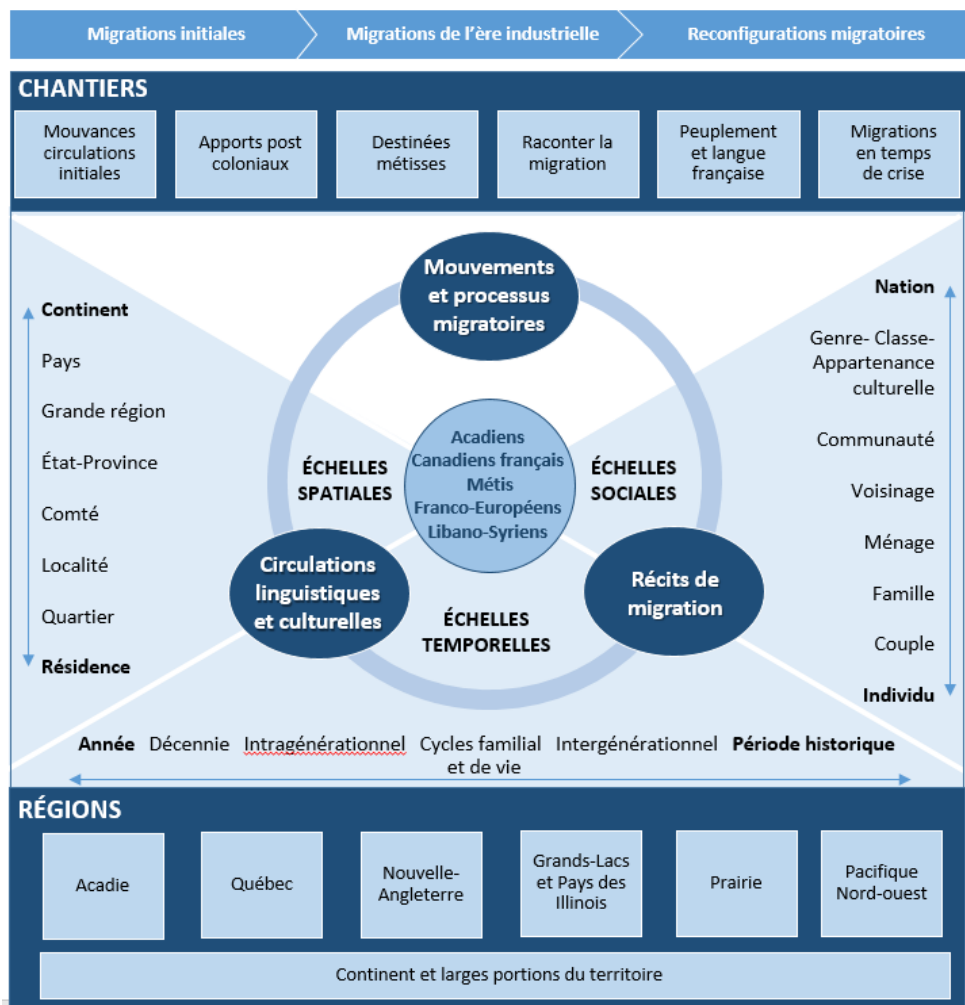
Migrations initiales | Migrations de l'ère industrielle | Reconfigurations migratoires

CHANTIERS

Mouvances circulations initiales

Apports post coloniaux

Destinées métisses

Raconter la migration

Peuplement et langue française

Migrations en temps de crise

Continent
Pays
Grande région
État-Province
Comté
Localité
Quartier
Résidence

Mouvements et processus migratoires

ÉCHELLES SPATIALES

Acadiens
Canadiens français
Métis
Franco-Européens
Libano-Syriens

ÉCHELLES SOCIALES

Circulations linguistiques et culturelles

ÉCHELLES TEMPORELLES

Récits de migration

Nation
Genre- Classe- Appartenance culturelle
Communauté
Voisinage
Ménage
Famille
Couple
Individu

Année Décennie Intragénérationnel Cycles familial et de vie Intergénérationnel Période historique

RÉGIONS

Acadie

Québec

Nouvelle-Angleterre

Grands-Lacs et Pays des Illinois

Prairie

Pacifique Nord-ouest

Continent et larges portions du territoire